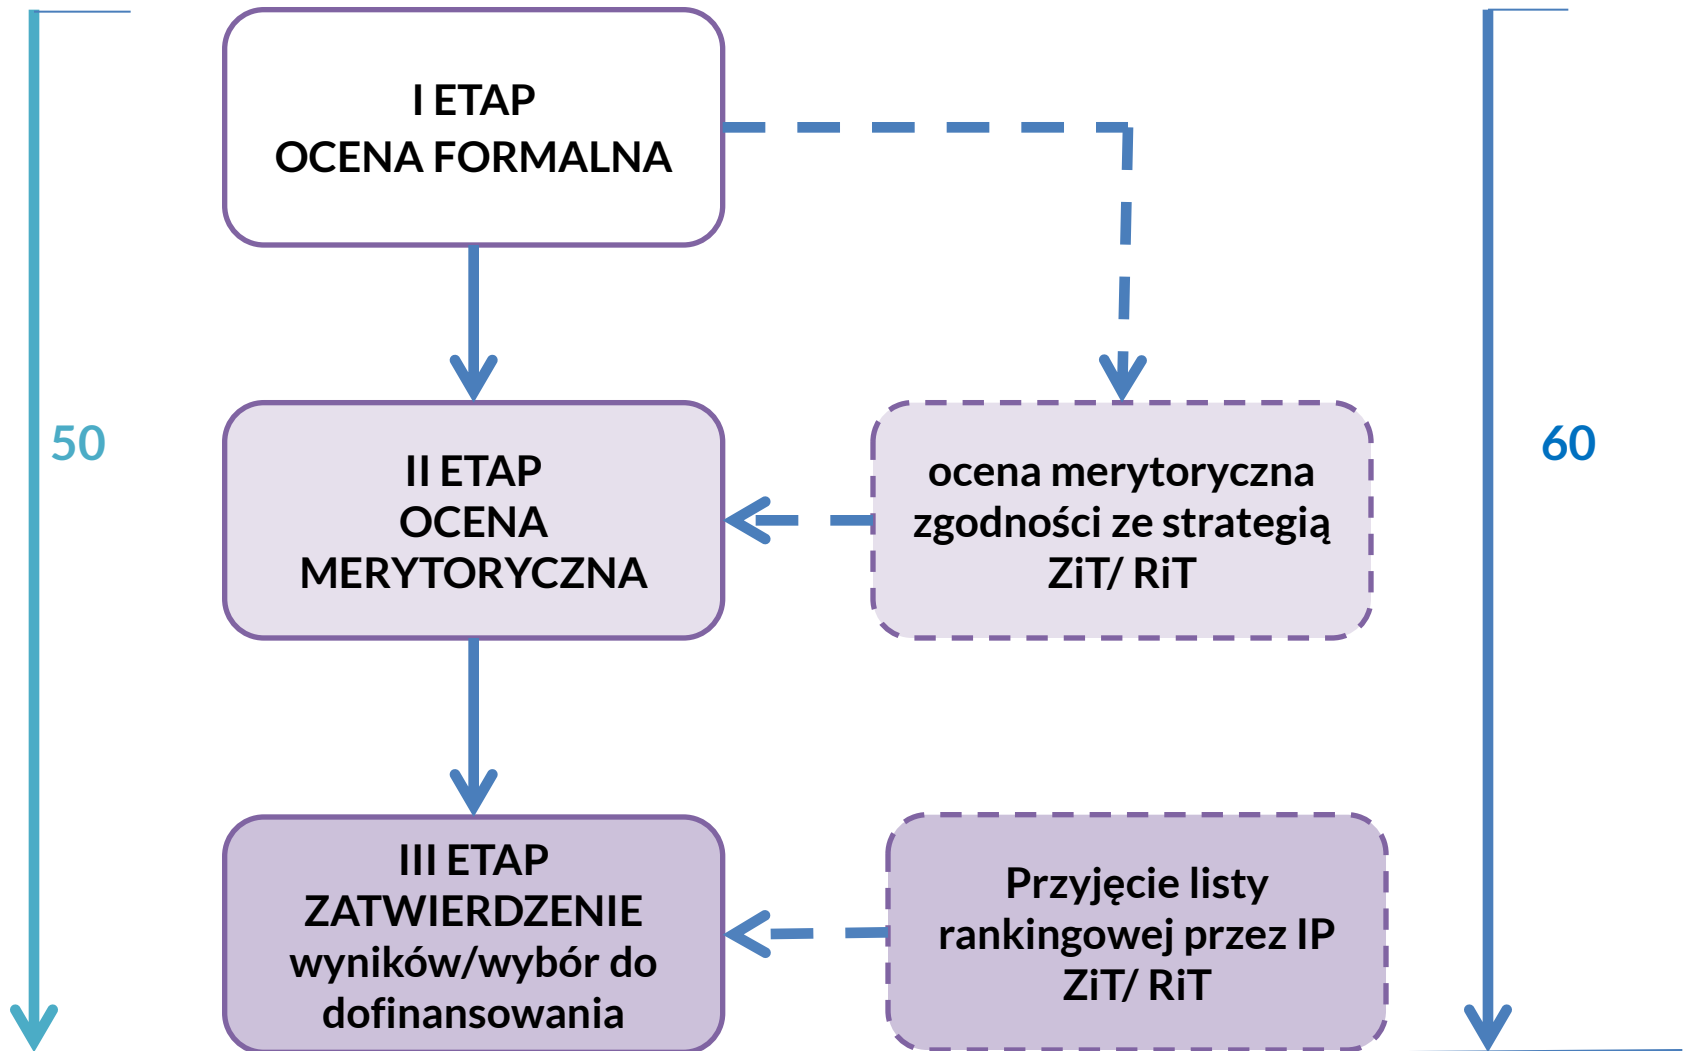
50

I ETAP
OCENA FORMALNA

II ETAP
OCENA
MERYTORYCZNA

ocena merytoryczna zgodności ze strategią ZiT/ RiT

III ETAP
ZATWIERDZENIE wyników/wybór do dofinansowania

Przyjęcie listy rankingowej przez IP ZiT/ RiT

60